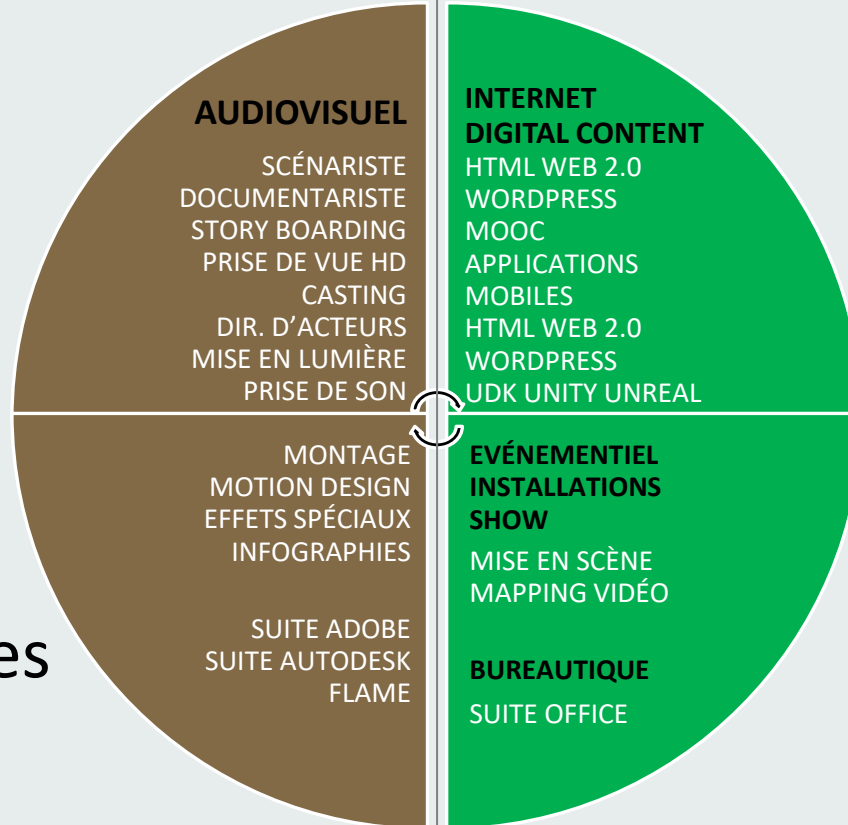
AUDIOVISUEL
SCÉNARISTE
DOCUMENTARISTE
STORY BOARDING
PRISE DE VUE HD
CASTING
DIR. D'ACTEURS
MISE EN LUMIÈRE
PRISE DE SON

INTERNET
DIGITAL CONTENT
HTML WEB 2.0
WORDPRESS
MOOC
APPLICATIONS
MOBILES
HTML WEB 2.0
WORDPRESS
UDK UNITY UNREAL

MONTAGE
MOTION DESIGN
EFFETS SPÉCIAUX
INFOGRAPHIES

SUITE ADOBE
SUITE AUTODESK
FLAME

EVÉNEMENTIEL
INSTALLATIONS
SHOW
MISE EN SCÈNE
MAPPING VIDÉO

BUREAUTIQUE
SUITE OFFICE

es